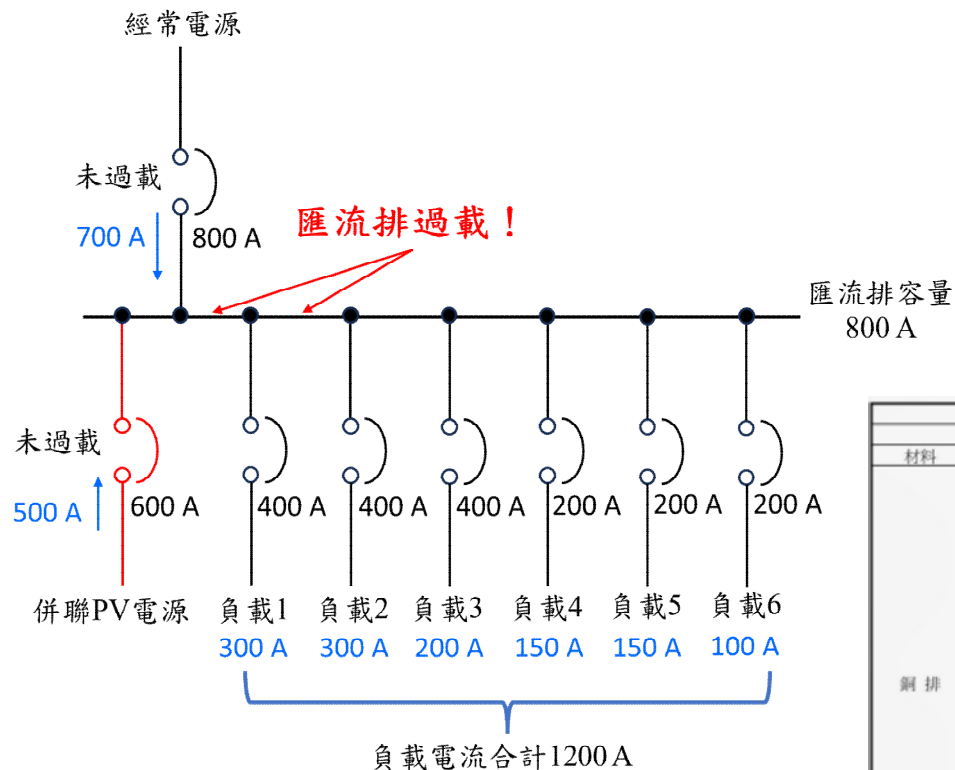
經常電源

未過載

700 A

800 A

匯流排過載！

匯流排容量
800 A

未過載

500 A

600 A

400 A

400 A

400 A

200 A

200 A

200 A

併聯PV電源

負載1
300 A

負載2
300 A

負載3
200 A

負載4
150 A

負載5
150 A

負載6
100 A

負載電流合計1200 A

材料

銅排